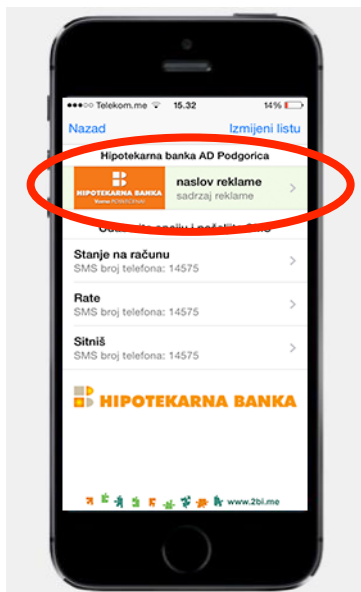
●●●○○ Telekom.me 15.32 14%

Nazad

Izmijeni listu

Hipotekarna banka AD Podgorica

HIPOTEKARNA BANKA

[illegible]

naslov reklame

sadrzaj reklame

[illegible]

Stanje na računu

SMS broj telefona: 14575

Rate

SMS broj telefona: 14575

Sitniš

SMS broj telefona: 14575

HIPOTEKARNA BANKA

www.2bi.me